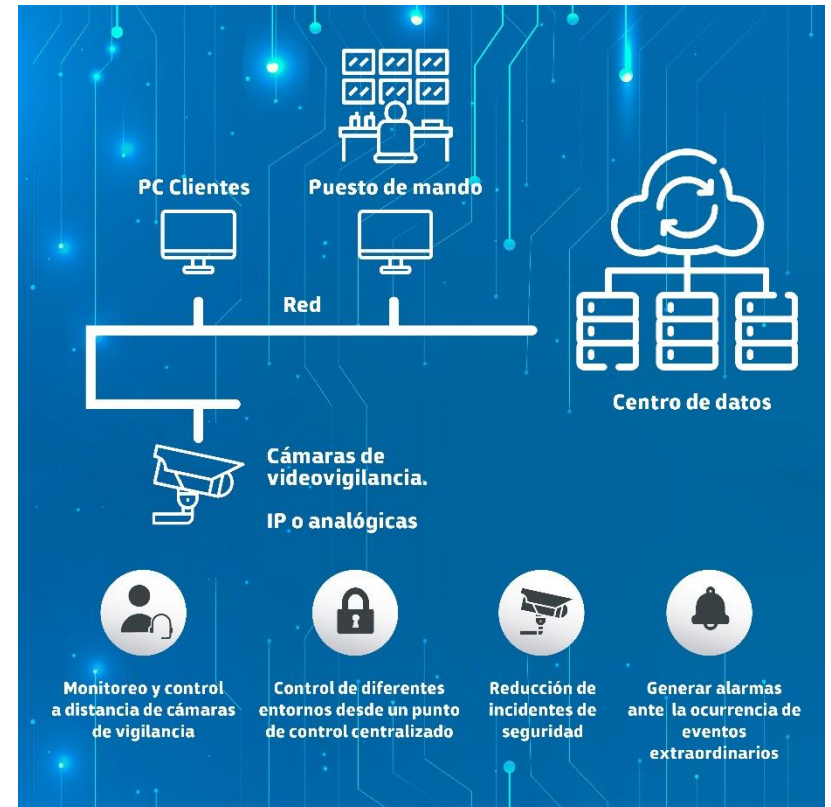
PC Clientes

Puesto de mando

Red

Centro de datos

Cámaras de videovigilancia.

IP o analógicas

Monitoreo y control a distancia de cámaras de vigilancia

Control de diferentes entornos desde un punto de control centralizado

Reducción de incidentes de seguridad

Generar alarmas ante la ocurrencia de eventos extraordinarios